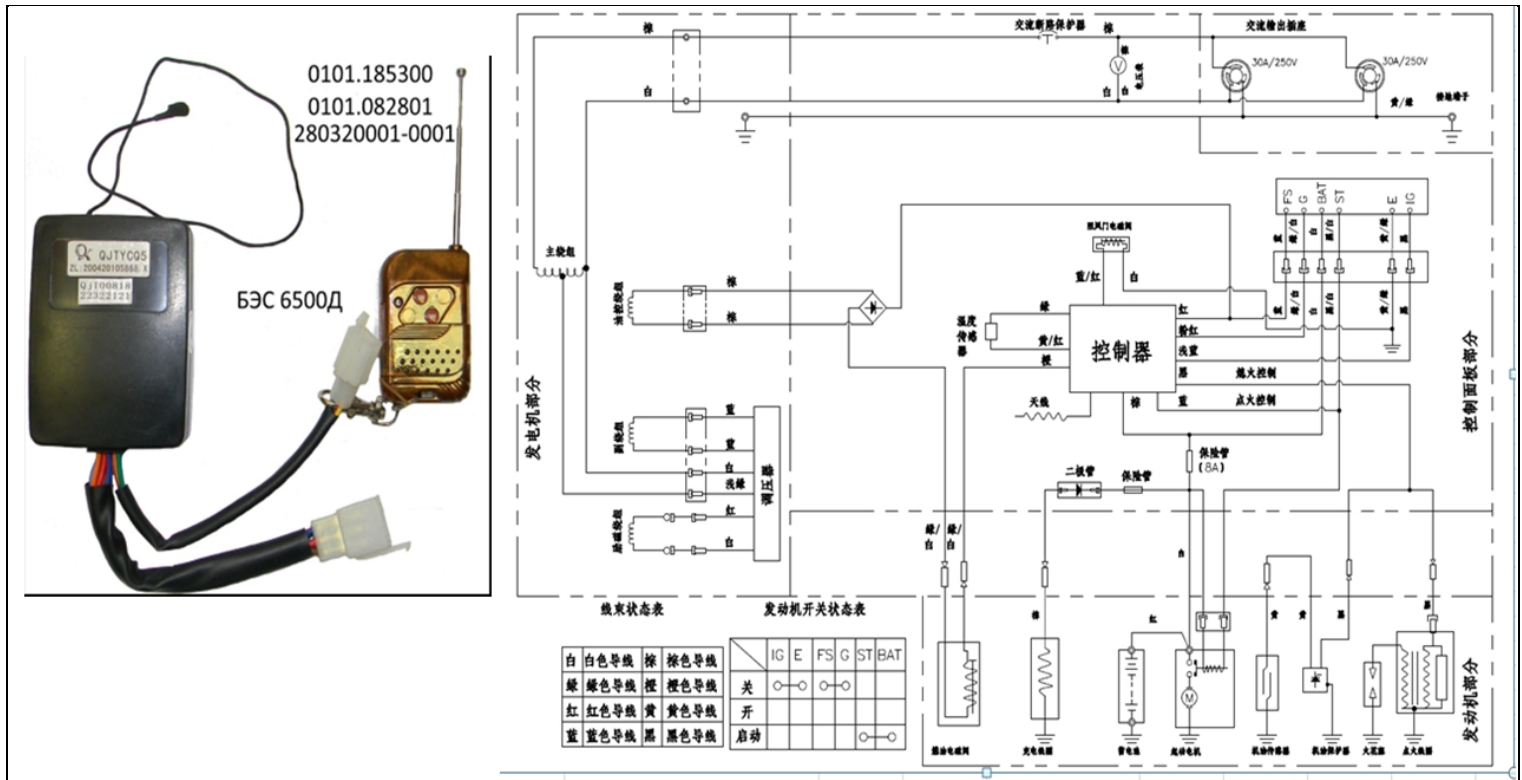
0101.185300
0101.082801
280320001-0001

QJTYCQ5
ZL:200420105868.X
QJ100818
22322121

БЭС 6500Д

交流断路保护器
交流输出插座
30A/250V
30A/250V
棕
白
棕
白
白
电压表
黄/绿
接地端子

主绕组
油控绕组
棕
棕
FS G BAT ST E IG
阻风门电磁阀
蓝/红
白
绿
红
温度传感器
黄/红
控制器
粉红
浅蓝
橙
黑
熄火控制
天线
棕
蓝
点火控制
发电机部分
控制面板部分
副绕组
蓝
黄
白
浅绿
调压器
励磁绕组
红
白
保险管 (8A)
二极管
保险管
绿/白
绿/白
白
红
黄
黄
黑
黑

线束状态表
发动机开关状态表

| 白 | 白色导线 | 棕 | 棕色导线 |
|---|---|---|---|
| 绿 | 绿色导线 | 橙 | 橙色导线 |
| 红 | 红色导线 | 黄 | 黄色导线 |
| 蓝 | 蓝色导线 | 黑 | 黑色导线 |

| | IG | E | FS | G | ST | BAT |
|---|---|---|---|---|---|---|
| 关 | | | | | | |
| 开 | | | | | | |
| 启动 | | | | | | |

燃油电磁阀
充电线圈
蓄电池
启动电机
机油传感器
机油保护器
火花塞
点火线圈
发动机部分